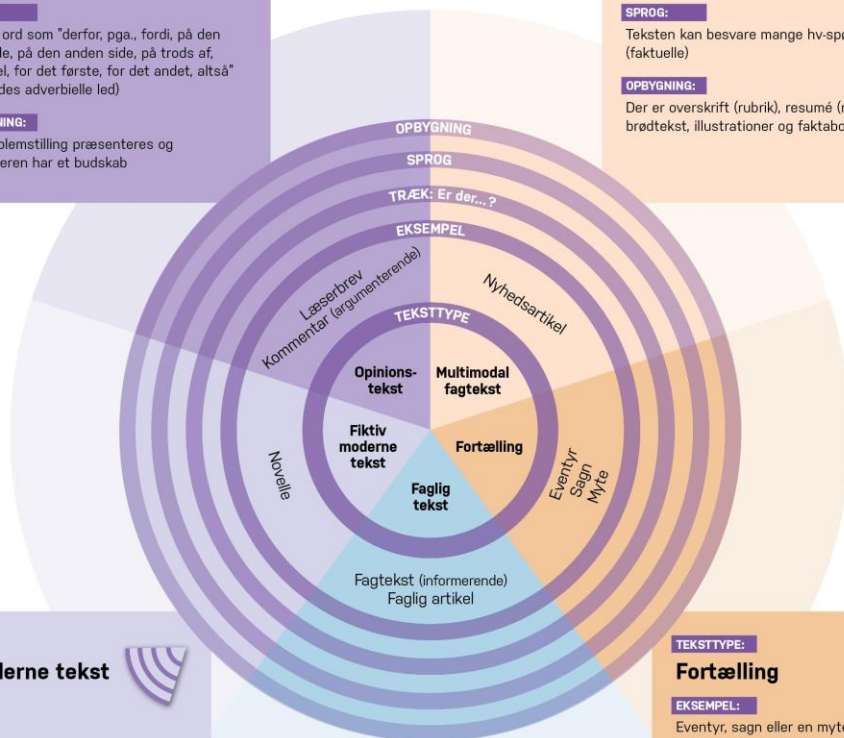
ord som "derfor, pga., fordi, på den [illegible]le, på den anden side, på trods af, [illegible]el, for det første, for det andet, altså" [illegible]des adverbielle led)

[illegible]NING:

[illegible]blemstilling præsenteres og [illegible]eren har et budskab

SPROG:

Teksten kan besvare mange hv-spø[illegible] (faktuelle)

OPBYGNING:

Der er overskrift (rubrik), resumé ([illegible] brødtekst, illustrationer og faktabo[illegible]

OPBYGNING

SPROG

TRÆK: Er der...?

EKSEMPEL

Læserbrev
Kommentar (argumenterende)

Nyhedsartikel

TEKSTTYPE

Opinions-tekst

Multimodal fagtekst

Fiktiv moderne tekst

Fortælling

Faglig tekst

Novelle

Eventyr
Sagn
Myte

Fagtekst (informerende)
Faglig artikel

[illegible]derne tekst

TEKSTTYPE:

Fortælling

EKSEMPEL:

Eventyr, sagn eller en myte